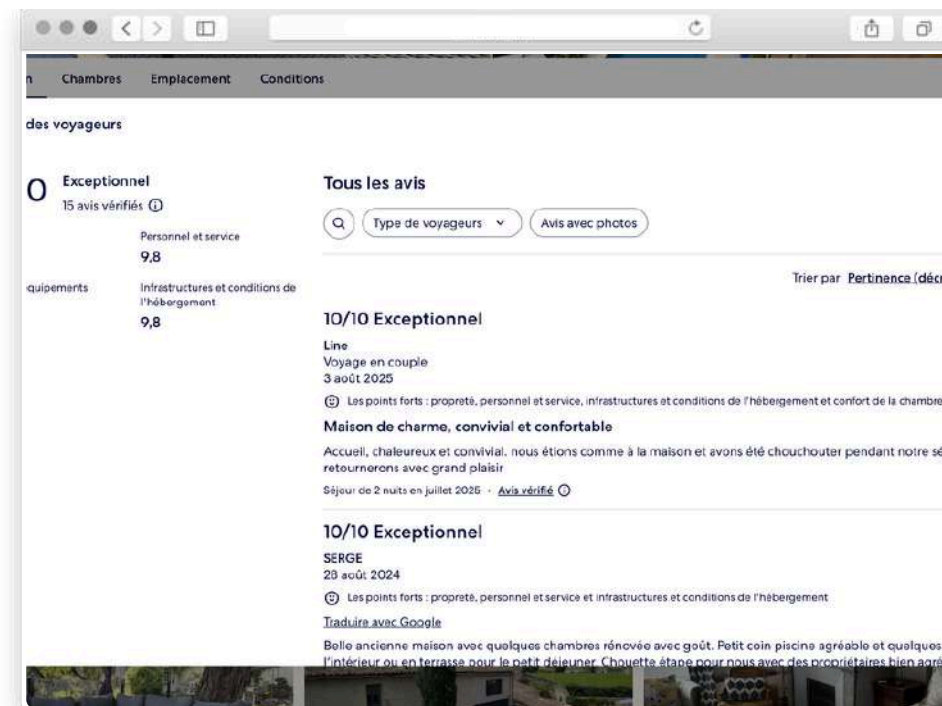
n Chambres Emplacement Conditions

des voyageurs

0 Exceptionnel
15 avis vérifiés ⓘ

Personnel et service
9,8

quipements

Infrastructures et conditions de l'hébergement
9,8

Tous les avis

Type de voyageurs

Avis avec photos

Trier par Pertinence (décr

10/10 Exceptionnel

Line
Voyage en couple
3 août 2025

Les points forts : propreté, personnel et service, infrastructures et conditions de l'hébergement et confort de la chambre

Maison de charme, convivial et confortable

Accueil, chaleureux et convivial, nous étions comme à la maison et avons été chouchouter pendant notre sé retournerons avec grand plaisir

Séjour de 2 nuits en juillet 2025 · Avis vérifié ⓘ

10/10 Exceptionnel

SERGE
28 août 2024

Les points forts : propreté, personnel et service et infrastructures et conditions de l'hébergement

Traduire avec Google

Belle ancienne maison avec quelques chambres rénovée avec goût. Petit coin piscine agréable et quelques l'intérieur ou en terrasse pour le petit dejeuner. Chouette étape pour nous avec des propriétaires bien agré